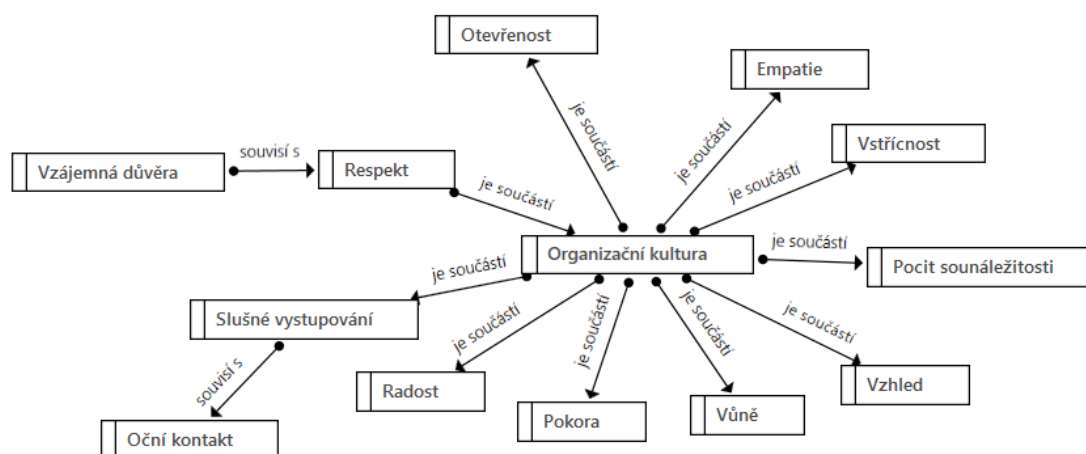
Otevřenost

Empatie

Vstřícnost

Vzájemná důvěra

souvisí s

Respekt

je součástí

je součástí

je součástí

je součástí

Organizační kultura

je součástí

Pocit sounáležitosti

je součástí

Slušné vystupování

je součástí

je součástí

je součástí

je součástí

souvisí s

Radost

Vzhled

Pokora

Vůně

Oční kontakt